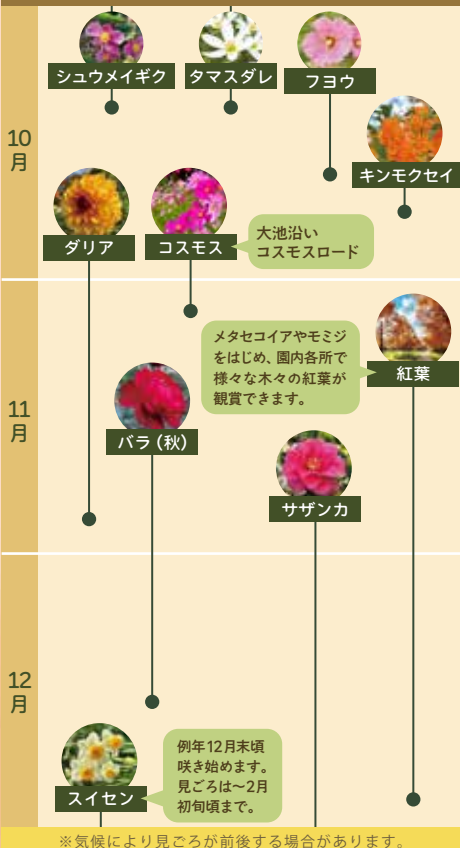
10月

シュウメイギク

タマスダレ

フヨウ

キンモクセイ

ダリア

コスモス

大池沿い
コスモスロード

11月

メタセコイアやモミジをはじめ、園内各所で様々な木々の紅葉が観賞できます。

紅葉

バラ（秋）

サザンカ

12月

スイセン

例年12月末頃咲き始めます。見ごろは～2月初旬頃まで。

※気候により見ごろが前後する場合があります。